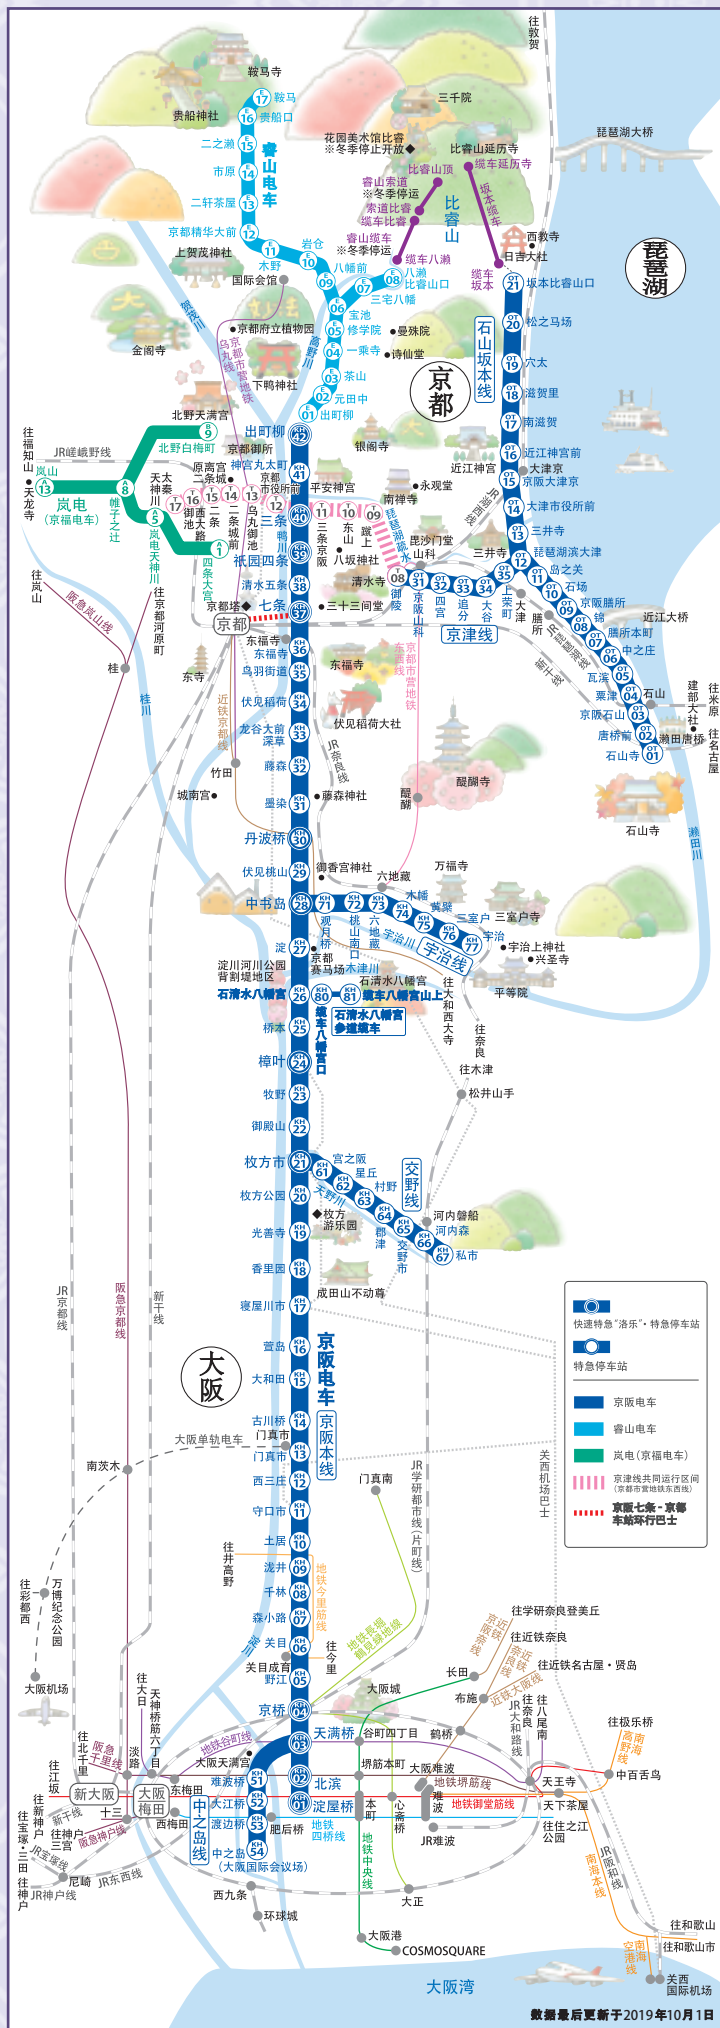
往敦贺

鞍马寺
贵船神社
17 鞍马
16 贵船口
15 二之濑
14 市原
13 二轩茶屋
叡山电车
12 京都精华大前
11 木野
上贺茂神社
国际会馆
10 岩仓
09 八幡前
08 八濑比叡山口
07 三宅八幡
06 宝池
05 修学院
04 一乘寺
03 茶山
02 元田中
01 出町柳

三千院
花园美术馆比睿
※冬季停止开放
叡山索道
※冬季停运
索道比睿
缆车比睿
叡山缆车
※冬季停运
缆车八濑
比睿山顶
比睿山
比睿山延历寺
缆车延历寺
坂本缆车
缆车坂本
琵琶湖大桥
西教寺
日吉大社
琵琶湖

金阁寺
京都府立植物园
曼殊院
诗仙堂
下鸭神社
高野川
贺茂川
乌丸线
京都市营地铁

21 坂本比睿山口
20 松之马场
19 穴太
18 滋贺里
17 南滋贺
16 近江神宫前
15 京阪大津京
14 大津市役所前
13 三井寺
12 琵琶湖滨大津
11 岛之关
10 石场
09 京阪膳所
08 锦
07 膳所本町
06 中之庄
05 瓦滨
04 粟津
03 京阪石山
02 唐桥前
01 石山寺
石山坂本线

京都
北野天满宫
往福知山
JR嵯峨野线
岚山
往天龙寺
北野白梅町
等持院·立命馆大学
岚电（京福电车）
帷子之辻
岚电天神川
天神川
太秦天神川
御池
二条
二条城前
乌丸御池
京都市役所前
原宫二条城
银阁寺
京都御所
神宫丸太町
出町柳
三条
鸭川
平安神宫
永观堂
南禅寺
11 三条京阪
10 东山
09 蹴上
八坂神社
祇园四条
清水五条
清水寺
七条
京都塔
京都
三十三间堂
08 御陵
09 山科
毗沙门堂
31 京阪山科
32 四宫
33 追分
34 大谷
35 上荣町
京津线
近江神宫
大津京
三井寺
大津
膳所
石山
往米原
建部大社
往名古屋
濑田唐桥
石山寺
濑田川

往岚山
阪急岚山线
桂
往京都河原町
东寺
东福寺
东福寺
乌羽街道
伏见稻荷
伏见稻荷大社
龙谷大前深草
藤森
藤森神社
墨染
竹田
城南宫
近铁京都线
JR奈良线
东西线
京都市营地铁
醍醐
醍醐寺
丹波桥
伏见桃山
御香宫神社
六地藏
中书岛
木幡
黄檗
三室户
三室户寺
宇治
宇治上神社
兴圣寺
平等院
观月桥
桃山南口
六地藏
宇治线
淀
京都赛马场
淀江河川公园
背割堤地区
木津川
石清水八幡宫
石清水八幡宫山上
石清水八幡宫
参道缆车
往大和西大寺
往奈良
往木津
松井山手
樟本
樟叶
牧野
御殿山
枚方市
宫之阪
星丘
村野
交野线
枚方公园
天野川
枚方游乐园
光善寺
郡津
交野市
私市
河内森
河内磐船
香里园
成田山不动尊
寝屋川市
萱岛
大和田
古川桥
门真市
西三庄
守口市
土居
泷井
千林
森小路
关目
野江
京桥
天满桥
北滨
淀屋桥
京阪电车
京阪本线
大阪
大阪单轨电车
南茨木
门真南
JR学研都市线（片町线）
地铁今里筋线
地铁长堀鹤见绿地线
往今里
关西机场巴士
JR京都线
阪急京都线
新干线
往彩都西
往万博纪念公园
大阪机场
往天王寺
往井高野
往大日
天神桥筋六丁目
往北千里
阪急千里线
淡路
新大阪
大阪梅田
东梅田
西梅田
十三
往新神户
往宝冢
往三田
往神户三宫
阪急神户线
JR宝冢线
尼崎
JR东西线
往神户
JR神户线
中之岛线
大江桥
渡边桥
中之岛（大阪国际会议场）
地铁谷町线
大阪天满宫
难波桥
肥后桥
地铁四桥线
西九条
环球城
谷町四丁目
堺筋本町
本町
地铁中央线
心斋桥
大阪城
鹤桥
大阪难波
地铁堺筋线
地铁御堂筋线
难波
JR难波
大正
大阪港
COSMOSQUARE
大阪湾
往学研奈良登美丘
往近铁奈良
近铁奈良线
往近铁名古屋·贤岛
长田
布施
近铁大阪线
往大阪线
往奈良
JR大和路线
往八尾南
往极乐桥
南海高野线
中百舌鸟
天王寺
天下茶屋
往住之江公园
JR阪和线
南海本线
南海空港线
往和歌山
往和歌山市
关西国际机场

快速特急"洛乐"·特急停车站
特急停车站
京阪电车
叡山电车
岚电（京福电车）
京津线共同运行区间（京都市营地铁东西线）
京阪七条·京都车站环行巴士

数据最后更新于2019年10月1日